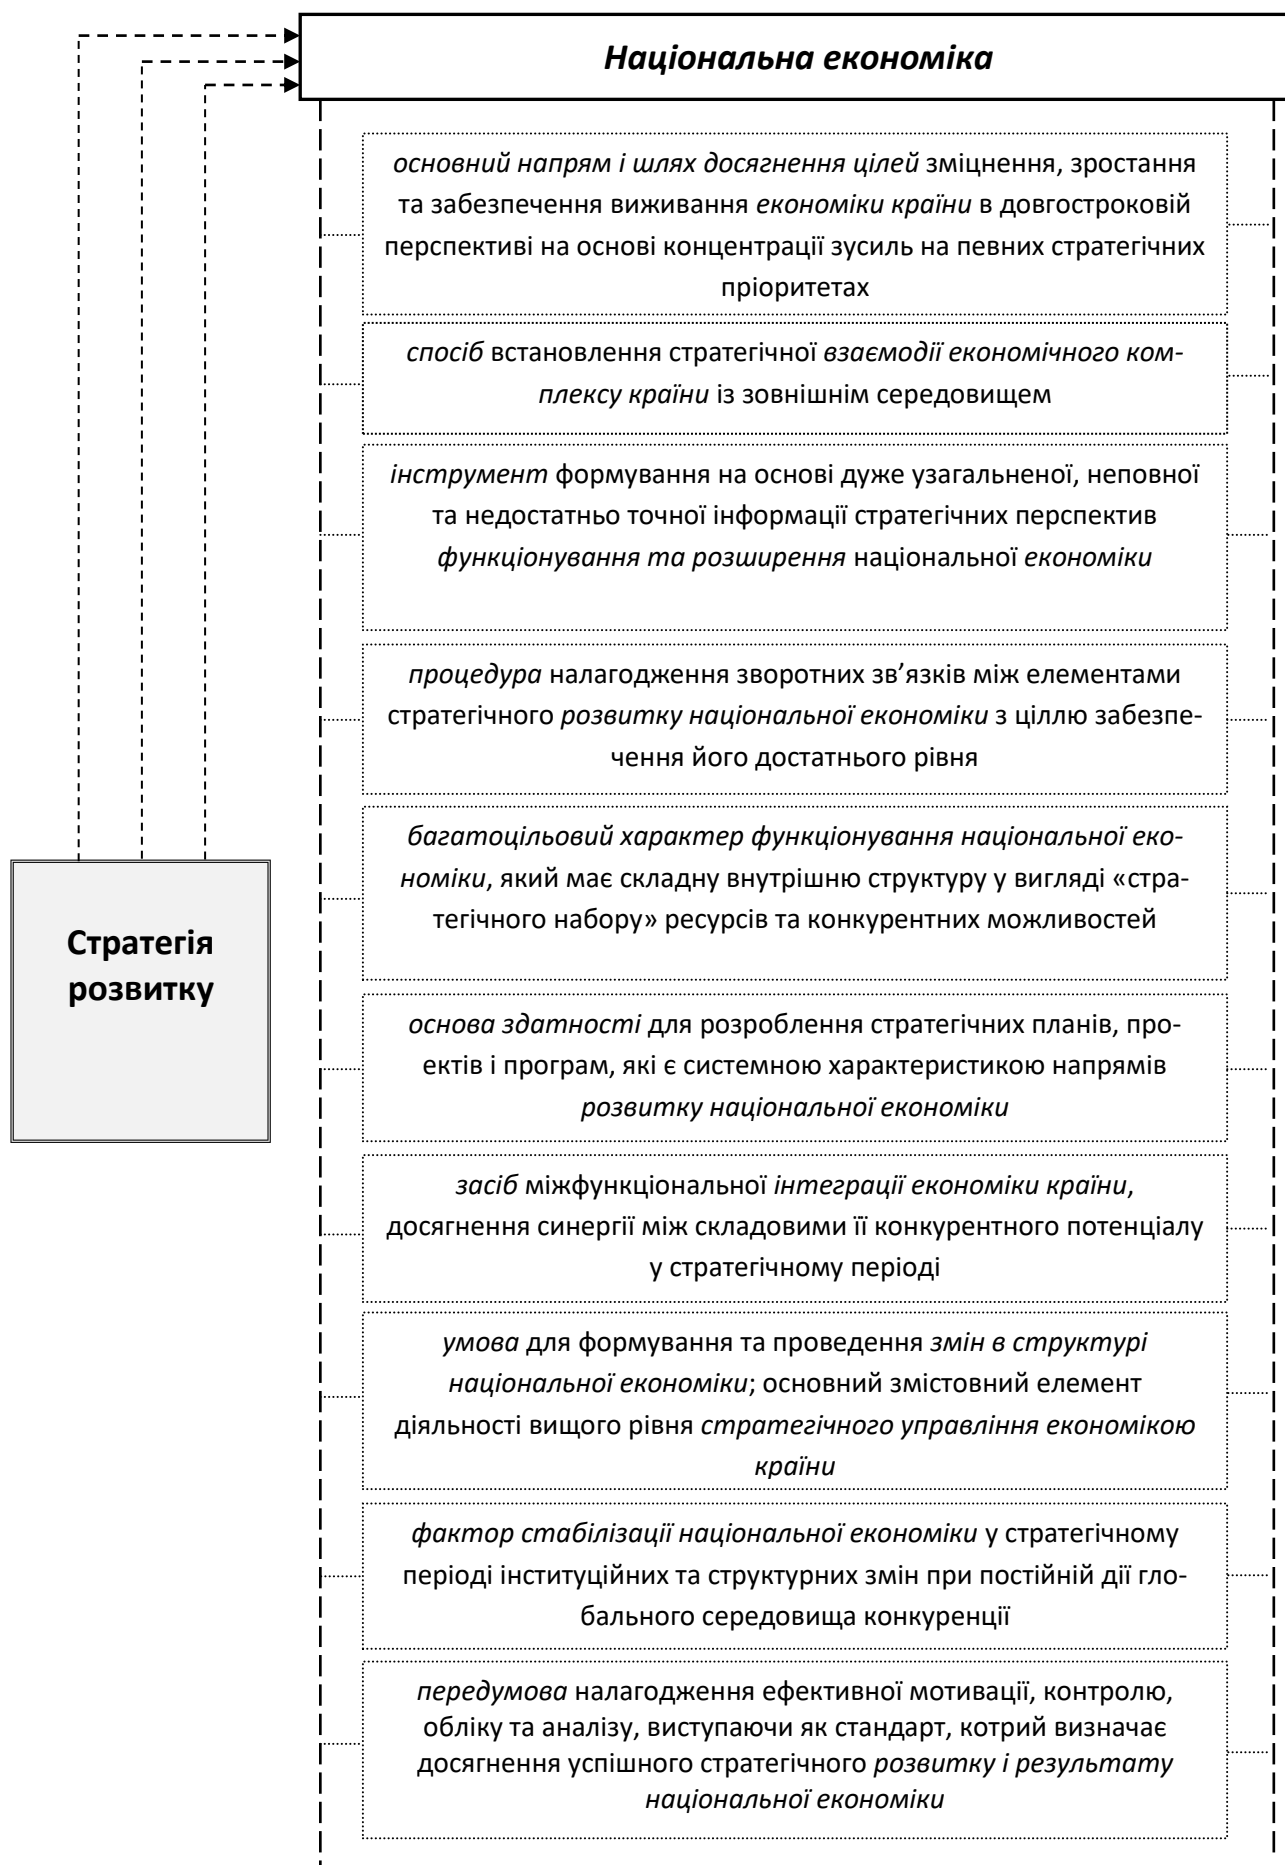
Національна економіка

основний напрям і шлях досягнення цілей зміцнення, зростання та забезпечення виживання економіки країни в довгостроковій перспективі на основі концентрації зусиль на певних стратегічних пріоритетах

спосіб встановлення стратегічної взаємодії економічного комплексу країни із зовнішнім середовищем

інструмент формування на основі дуже узагальненої, неповної та недостатньо точної інформації стратегічних перспектив функціонування та розширення національної економіки

процедура налагодження зворотних зв’язків між елементами стратегічного розвитку національної економіки з ціллю забезпечення його достатнього рівня

багатоцільовий характер функціонування національної економіки, який має складну внутрішню структуру у вигляді «стратегічного набору» ресурсів та конкурентних можливостей

основа здатності для розроблення стратегічних планів, проектів і програм, які є системною характеристикою напрямів розвитку національної економіки

засіб міжфункціональної інтеграції економіки країни, досягнення синергії між складовими її конкурентного потенціалу у стратегічному періоді

умова для формування та проведення змін в структурі національної економіки; основний змістовний елемент діяльності вищого рівня стратегічного управління економікою країни

фактор стабілізації національної економіки у стратегічному періоді інституційних та структурних змін при постійній дії глобального середовища конкуренції

передумова налагодження ефективної мотивації, контролю, обліку та аналізу, виступаючи як стандарт, котрий визначає досягнення успішного стратегічного розвитку і результату національної економіки

Стратегія розвитку